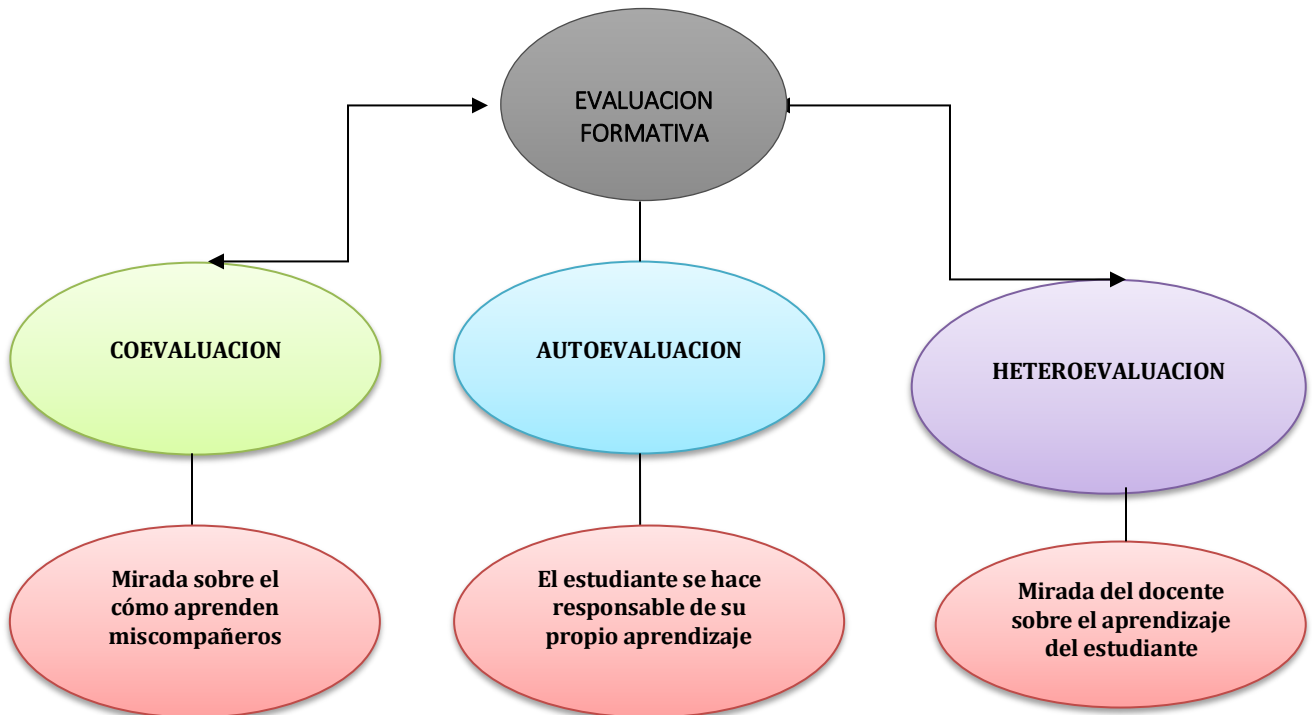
EVALUACION FORMATIVA

COEVALUACION

AUTOEVALUACION

HETEROEVALUACION

Mirada sobre el cómo aprenden miscompañeros

El estudiante se hace responsable de su propio aprendizaje

Mirada del docente sobre el aprendizaje del estudiante